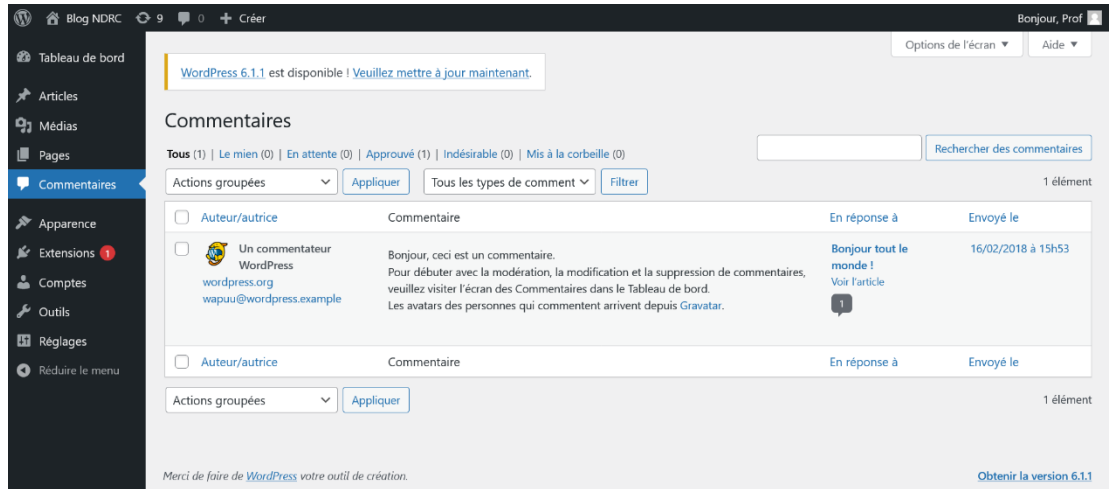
Blog NDRC 9 0 + Créer Bonjour, Prof

Tableau de bord
Articles
Médias
Pages
Commentaires
Apparence
Extensions 1
Comptes
Outils
Réglages
Réduire le menu

Options de l'écran ▼ Aide ▼

WordPress 6.1.1 est disponible ! Veuillez mettre à jour maintenant.

Commentaires

Tous (1) | Le mien (0) | En attente (0) | Approuvé (1) | Indésirable (0) | Mis à la corbeille (0)

Rechercher des commentaires

Actions groupées Appliquer Tous les types de comment Filtrer 1 élément

| Auteur/autrice | Commentaire | En réponse à | Envoyé le |
|---|---|---|---|
| Un commentateur WordPress wordpress.org wapuu@wordpress.example | Bonjour, ceci est un commentaire. Pour débuter avec la modération, la modification et la suppression de commentaires, veuillez visiter l'écran des Commentaires dans le Tableau de bord. Les avatars des personnes qui commentent arrivent depuis Gravatar. | Bonjour tout le monde ! Voir l'article 1 | 16/02/2018 à 15h53 |
| Auteur/autrice | Commentaire | En réponse à | Envoyé le |

Actions groupées Appliquer 1 élément

Merci de faire de WordPress votre outil de création.

Obtenir la version 6.1.1